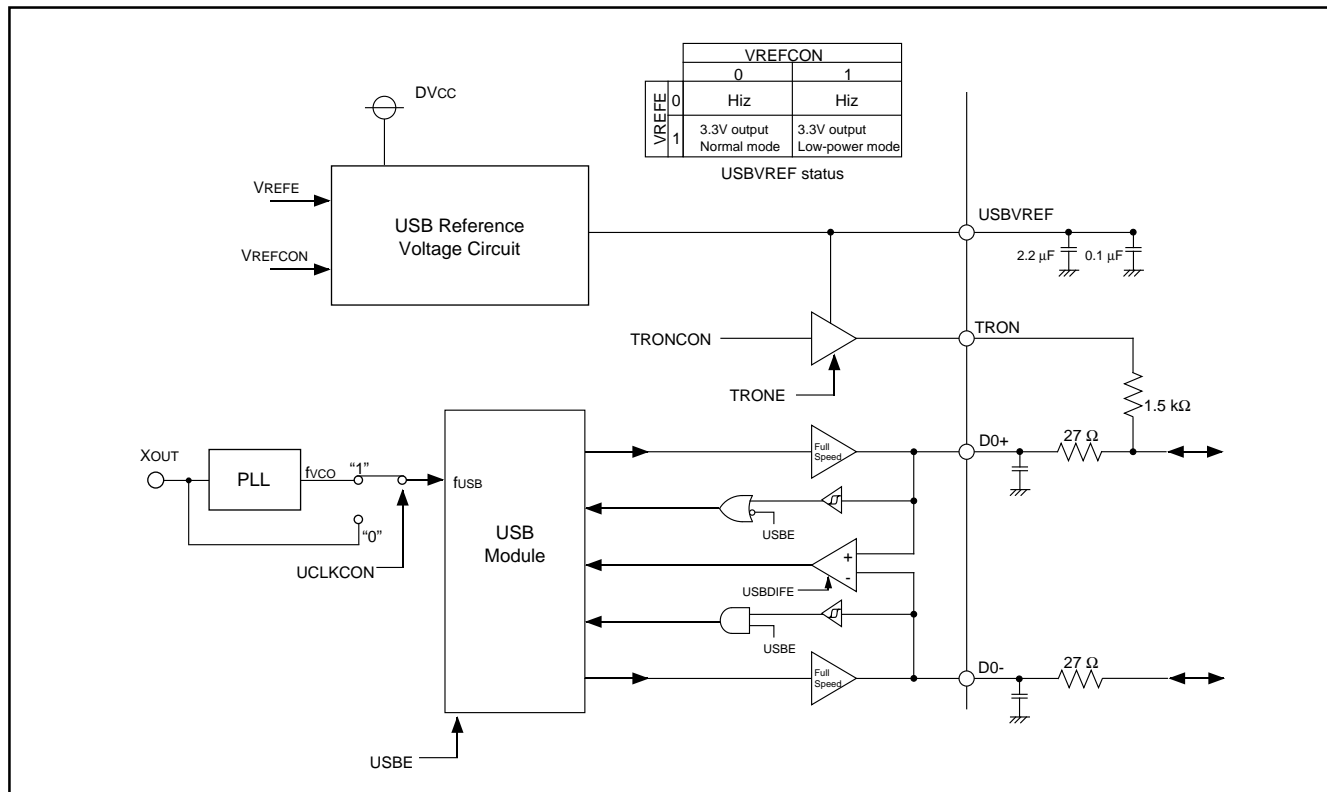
| | | VREFCON 0 | VREFCON 1 |
|---|---|---|---|
| VREFE | 0 | Hiz | Hiz |
| | 1 | 3.3V output Normal mode | 3.3V output Low-power mode |

USBVREF status

DVCC

VREFE

VREFCON

USB Reference Voltage Circuit

USBVREF

2.2 μF

0.1 μF

TRONCON

TRONE

TRON

1.5 kΩ

XOUT

PLL

fVCO

"1"

"0"

UCLKCON

fUSB

USB Module

Full Speed

USBE

USBDIFE

+

-

USBE

Full Speed

D0+

27 Ω

D0-

27 Ω

USBE